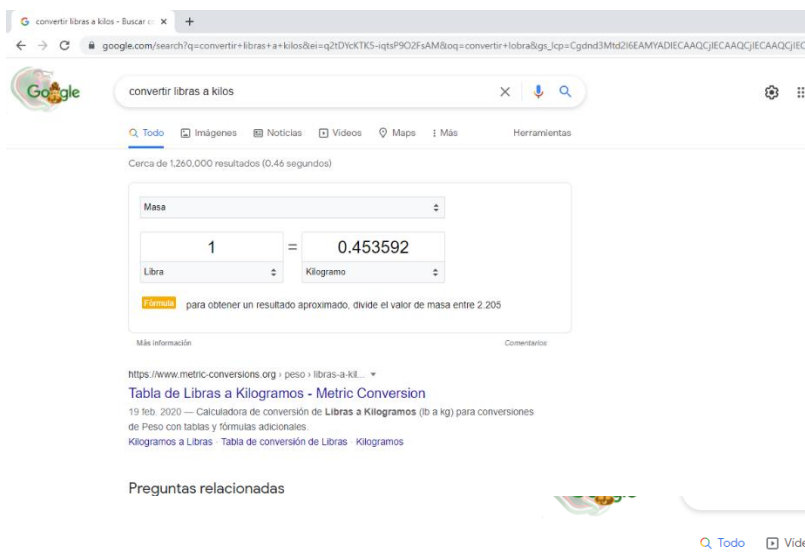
convertir libras a kilos - Buscar c ×

google.com/search?q=convertir+libras+a+kilos&ei=q2tDYcKTK5-iqtsP9O2FsAM&oq=convertir+lobra&gs_lcp=Cgdnd3Mtd2l6EAMYADIECAAQCjIECAAQCjIECAAQCjIEC

Google

convertir libras a kilos

Todo Imágenes Noticias Videos Maps Más Herramientas

Cerca de 1,260,000 resultados (0.46 segundos)

Masa

1 = 0.453592

Libra Kilogramo

Fórmula para obtener un resultado aproximado, divide el valor de masa entre 2.205

Más información Comentarios

https://www.metric-conversions.org › peso › libras-a-kil...

Tabla de Libras a Kilogramos - Metric Conversion

19 feb. 2020 — Calculadora de conversión de Libras a Kilogramos (lb a kg) para conversiones de Peso con tablas y fórmulas adicionales.

Kilogramos a Libras · Tabla de conversión de Libras · Kilogramos

Preguntas relacionadas

Todo Vide